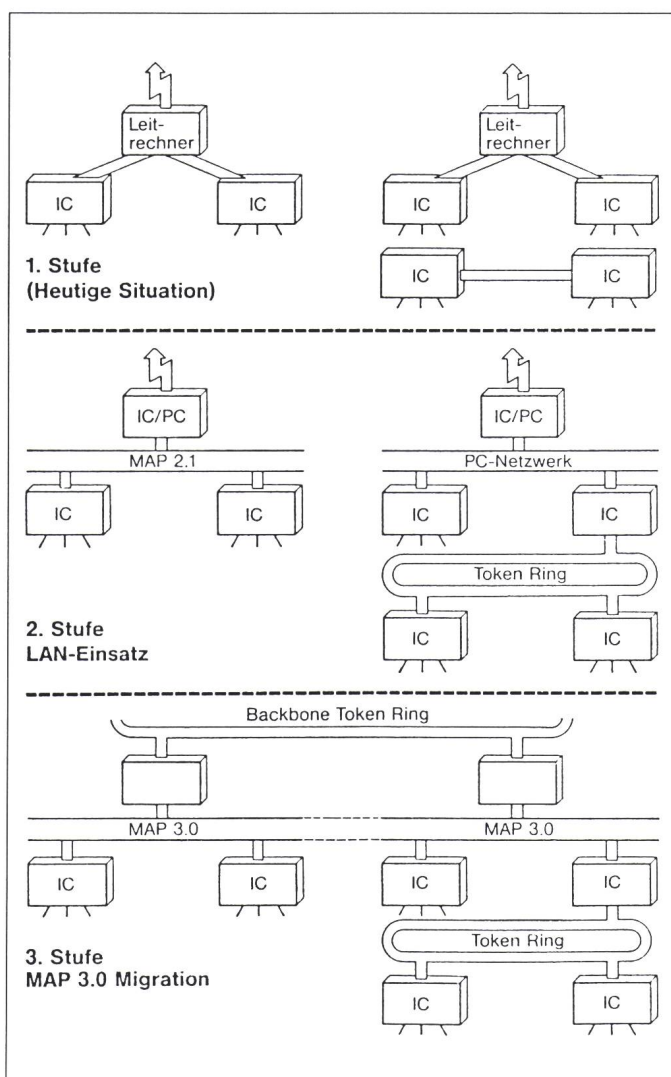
Leitrechner

IC

IC

Leitrechner

IC

IC

IC

IC

1. Stufe
(Heutige Situation)

IC/PC

MAP 2.1

IC

IC

IC/PC

PC-Netzwerk

IC

IC

Token Ring

IC

IC

2. Stufe
LAN-Einsatz

Backbone Token Ring

MAP 3.0

MAP 3.0

IC

IC

IC

IC

Token Ring

IC

IC

3. Stufe
MAP 3.0 Migration